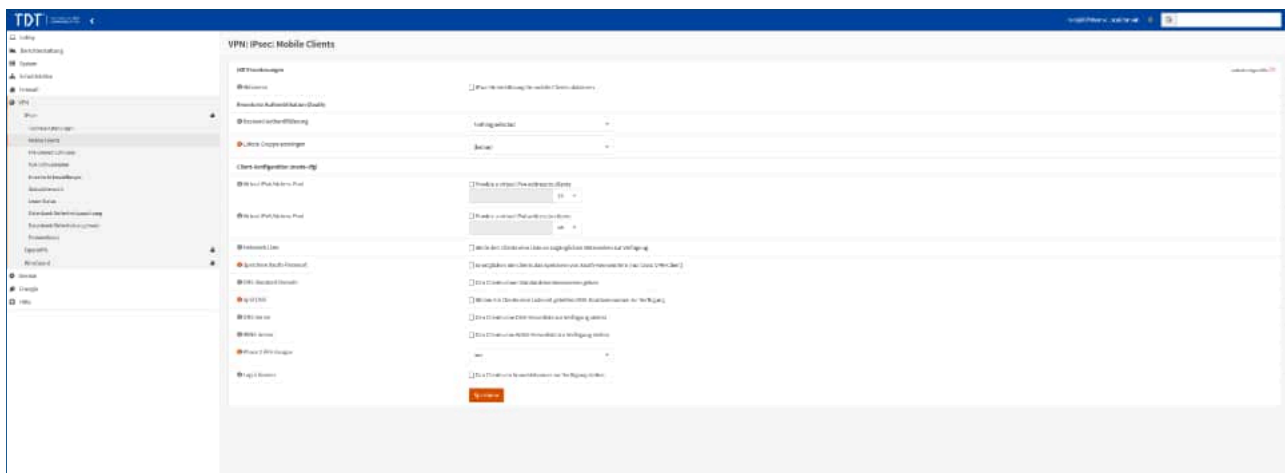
TDT

VPN: IPsec: Mobile Clients

Lobby
Berichterstattung
System
Schnittstellen
Firewall
VPN
IPsec
Verbindungen
Mobile Clients
Pre-Shared Schlüssel
Schlüsselpaare
Erweiterte Einstellungen
Statusübersicht
Lease Status
Datenbank Sicherheitszuordnung
Datenbank Sicherheitsrichtlinie
Protokolldatei
OpenVPN
WireGuard
Dienste
Energie
Hilfe

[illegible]
Aktivieren
IPsec-Verbindung für mobile Clients aktivieren
Erweiterte Authentifikation (Xauth)
Benutzerauthentifizierung
Lokale Gruppenzuordnungen
Client-Konfiguration (mode-cfg)
Virtual IPv4 Address Pool
Virtual IPv6 Address Pool
Netzwerk Liste
Speichere Xauth Passwort
DNS Standard Domain
Split DNS
DNS Server
WINS Server
Phase 2 PFS Gruppe
Login Banner
Speichern